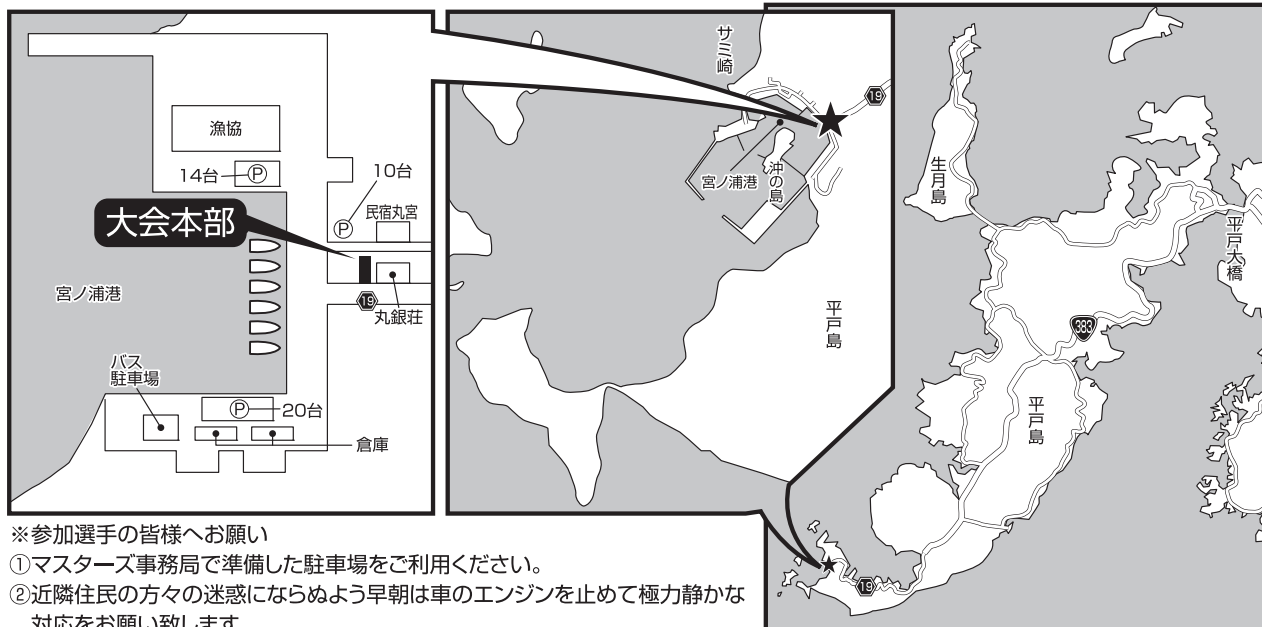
漁協

14台 Ⓟ

10台

Ⓟ

民宿丸宮

大会本部

宮ノ浦港

19

丸銀荘

バス
駐車場

Ⓟ 20台

倉庫

サミ崎

19

宮ノ浦港

沖の島

平戸島

生月島

平戸大橋

383

平戸島

19

※参加選手の皆様へお願い
①マスターズ事務局で準備した駐車場をご利用ください。
②近隣住民の方々の迷惑にならぬよう早朝は車のエンジンを止めて極力静かな対応をお願い致します。